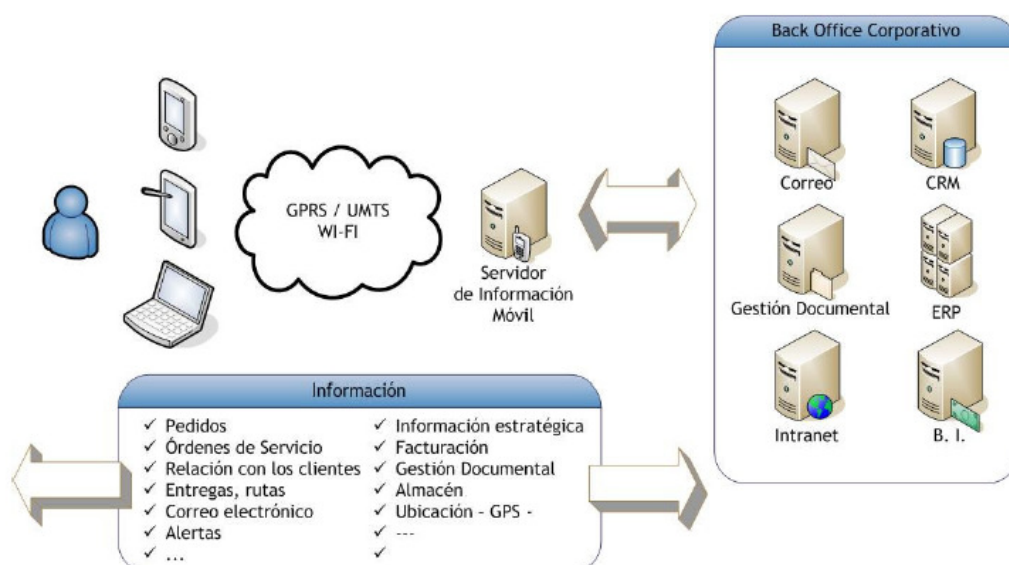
GPRS / UMTS
WI-FI

Servidor
de Información
Móvil

Back Office Corporativo

Correo

CRM

Gestión Documental

ERP

Intranet

B. I.

Información

✓ Pedidos
✓ Órdenes de Servicio
✓ Relación con los clientes
✓ Entregas, rutas
✓ Correo electrónico
✓ Alertas
✓ ...

✓ Información estratégica
✓ Facturación
✓ Gestión Documental
✓ Almacén
✓ Ubicación - GPS -
✓ ---
✓